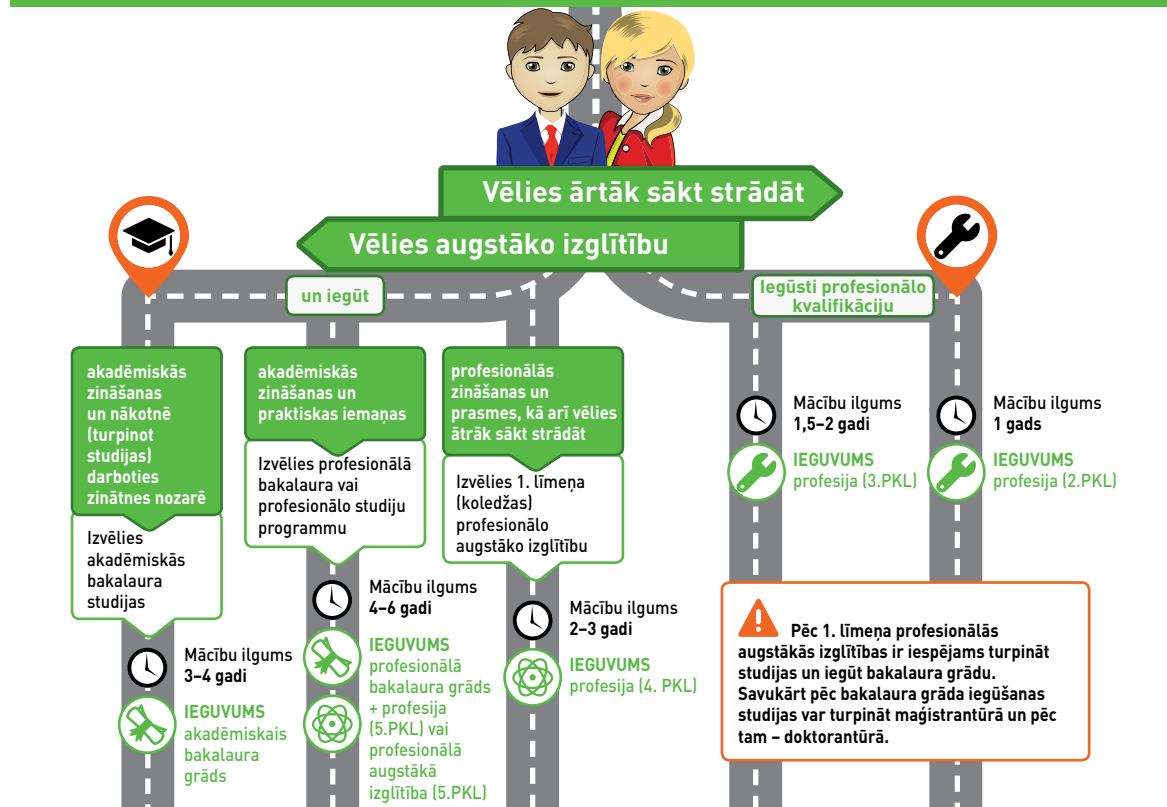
Vēlies ārtāk sākt strādāt

Vēlies augstāko izglītību

un iegūt

Iegūsti profesionālo kvalifikāciju

akadēmiskās zināšanas un nākotnē (turpinot studijas) darboties zinātnes nozarē

Izvēlies akadēmiskās bakalaura studijas

Mācību ilgums
3–4 gadi

IEGUVUMS
akadēmiskais bakalaura grāds

akadēmiskās zināšanas un praktiskas iemaņas

Izvēlies profesionālā bakalaura vai profesionālo studiju programmu

Mācību ilgums
4–6 gadi

IEGUVUMS
profesionālā bakalaura grāds + profesija (5.PKL) vai profesionālā augstākā izglītība (5.PKL)

profesionālās zināšanas un prasmes, kā arī vēlies ātrāk sākt strādāt

Izvēlies 1. līmeņa (koledžas) profesionālo augstāko izglītību

Mācību ilgums
2–3 gadi

IEGUVUMS
profesija (4. PKL)

Mācību ilgums
1,5–2 gadi

IEGUVUMS
profesija (3.PKL)

Mācību ilgums
1 gads

IEGUVUMS
profesija (2.PKL)

Pēc 1. līmeņa profesionālās augstākās izglītības ir iespējams turpināt studijas un iegūt bakalaura grādu. Savukārt pēc bakalaura grāda iegūšanas studijas var turpināt maģistrantūrā un pēc tam – doktorantūrā.